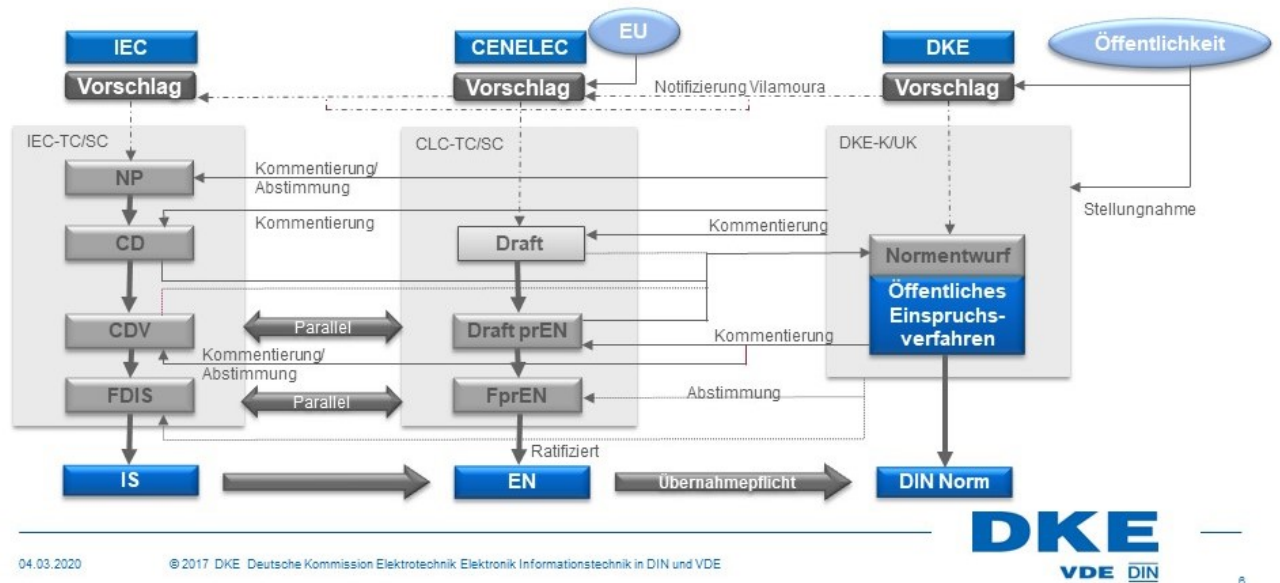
IEC
CENELEC
EU
DKE
Öffentlichkeit
Vorschlag
Vorschlag
Notifizierung Vilamoura
Vorschlag

IEC-TC/SC
CLC-TC/SC
DKE-K/UK

NP
Kommentierung/ Abstimmung
Kommentierung
Stellungnahme
CD
Draft
Kommentierung
Normentwurf
Öffentliches Einspruchs-verfahren
CDV
Parallel
Draft prEN
Kommentierung
Kommentierung/ Abstimmung
FDIS
Parallel
FprEN
Abstimmung
Ratifiziert
IS
EN
Übernahmepflicht
DIN Norm

04.03.2020
© 2017 DKE Deutsche Kommission Elektrotechnik Elektronik Informationstechnik in DIN und VDE
DKE
VDE DIN
8